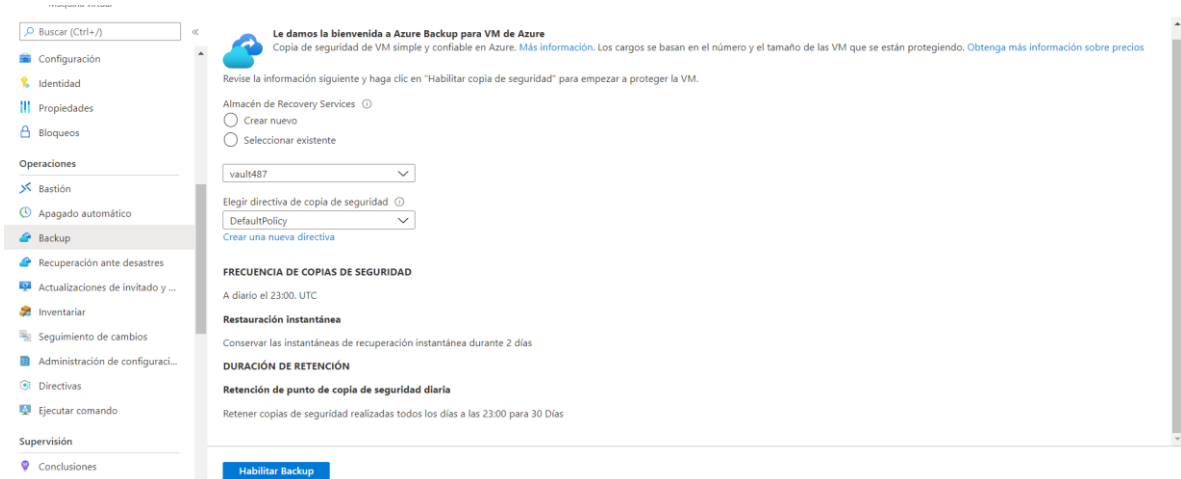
Máquina virtual

Buscar (Ctrl+/)

«

Configuración

Identidad

Propiedades

Bloqueos

Operaciones

Bastión

Apagado automático

Backup

Recuperación ante desastres

Actualizaciones de invitado y ...

Inventariar

Seguimiento de cambios

Administración de configuraci...

Directivas

Ejecutar comando

Supervisión

Conclusiones

Le damos la bienvenida a Azure Backup para VM de Azure
Copia de seguridad de VM simple y confiable en Azure. Más información. Los cargos se basan en el número y el tamaño de las VM que se están protegiendo. Obtenga más información sobre precios

Revise la información siguiente y haga clic en "Habilitar copia de seguridad" para empezar a proteger la VM.

Almacén de Recovery Services ⓘ

Crear nuevo

Seleccionar existente

vault487

Elegir directiva de copia de seguridad ⓘ

DefaultPolicy

Crear una nueva directiva

FRECUENCIA DE COPIAS DE SEGURIDAD

A diario el 23:00. UTC

Restauración instantánea

Conservar las instantáneas de recuperación instantánea durante 2 días

DURACIÓN DE RETENCIÓN

Retención de punto de copia de seguridad diaria

Retener copias de seguridad realizadas todos los días a las 23:00 para 30 Días

Habilitar Backup